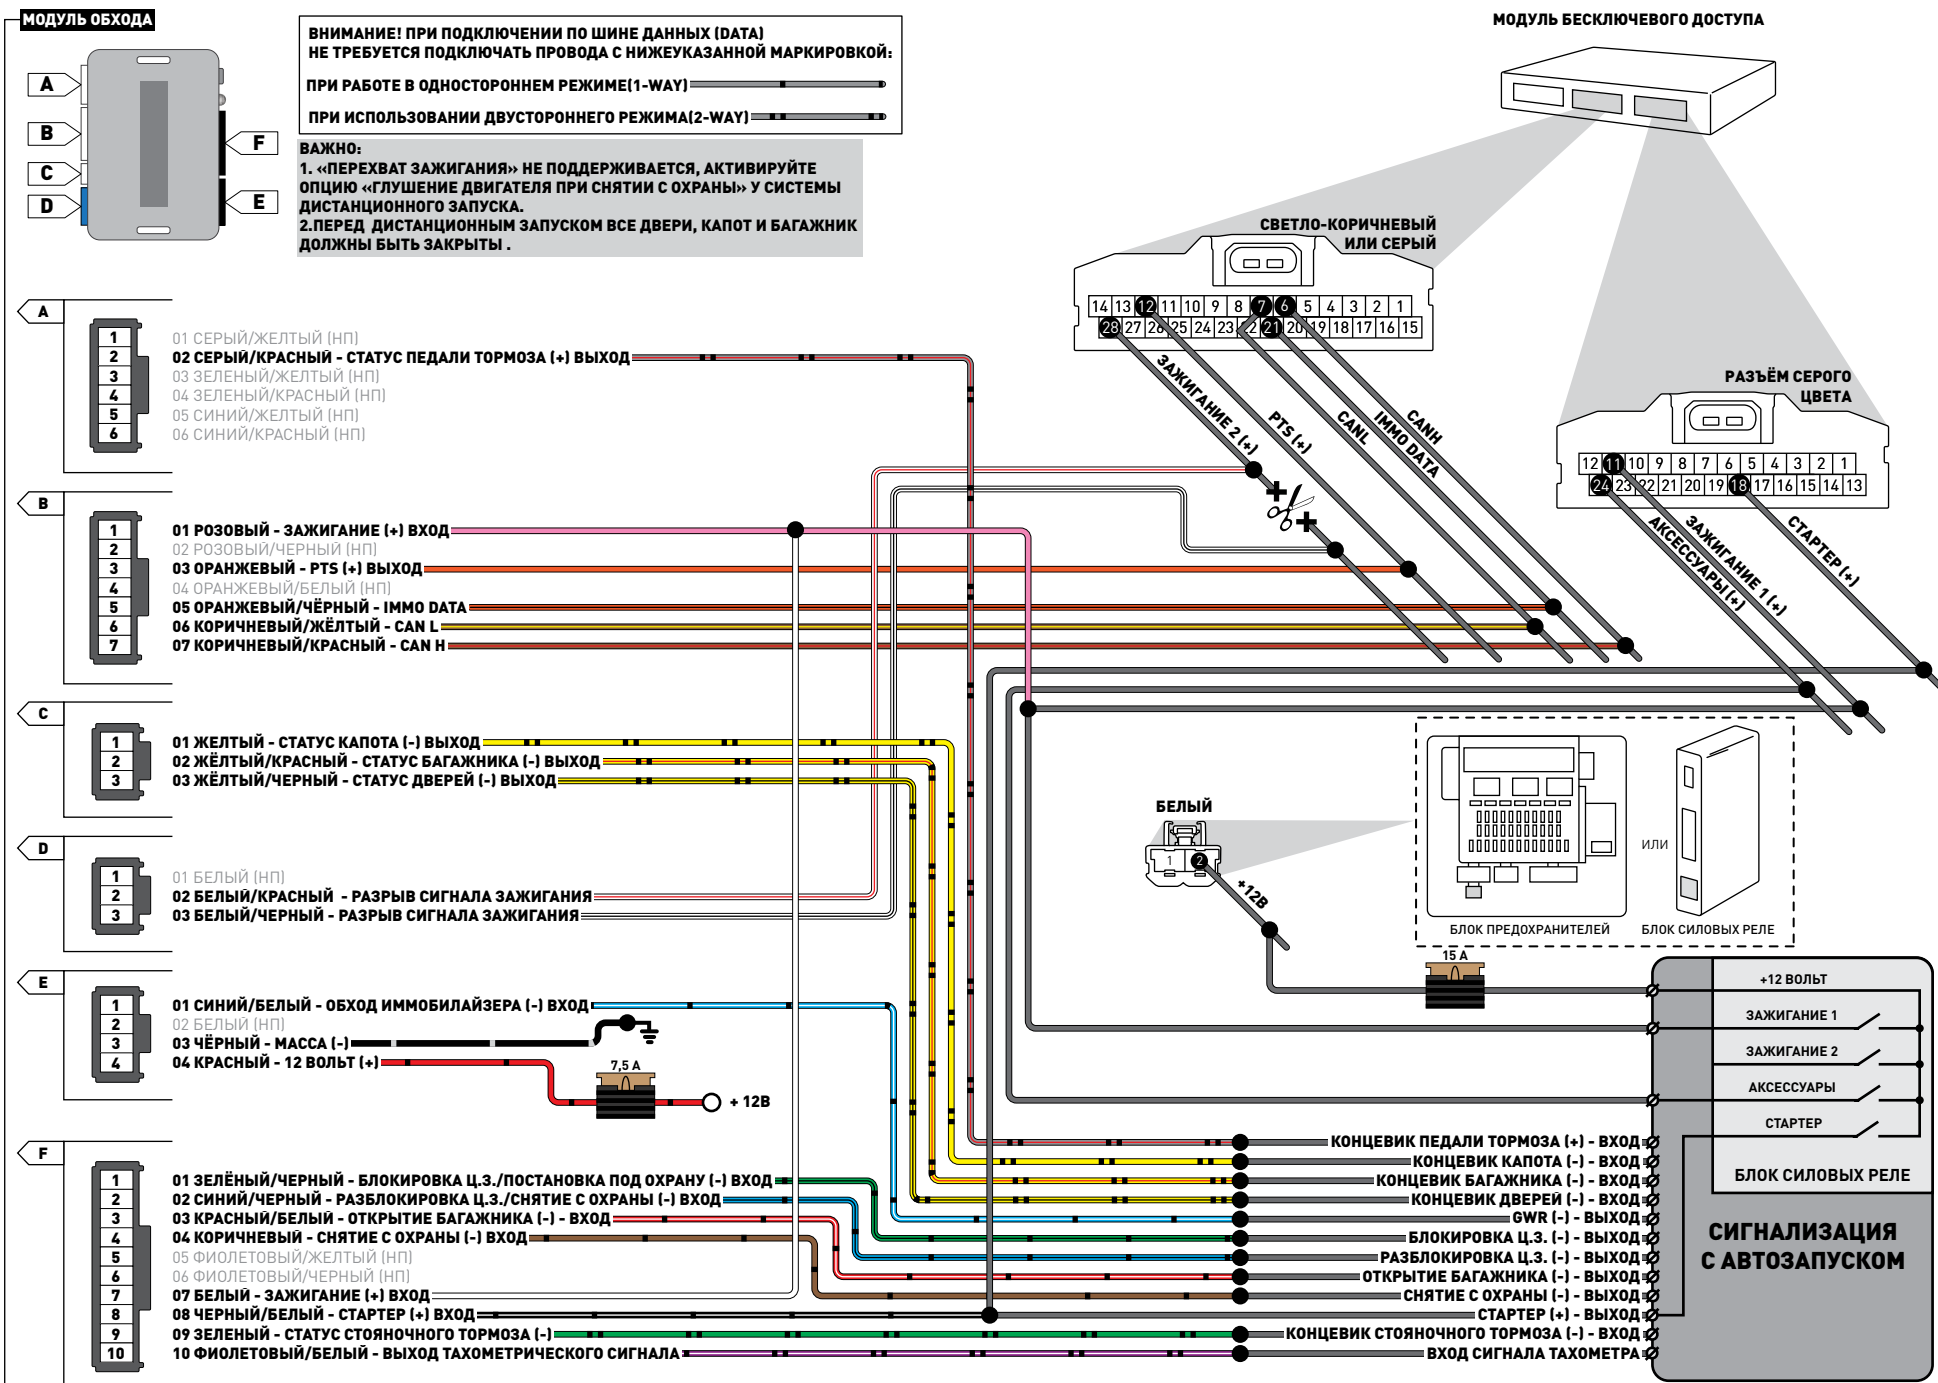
МОДУЛЬ ОБХОДА

A
B
C
D
F
E

ВНИМАНИЕ! ПРИ ПОДКЛЮЧЕНИИ ПО ШИНЕ ДАННЫХ (DATA) НЕ ТРЕБУЕТСЯ ПОДКЛЮЧАТЬ ПРОВОДА С НИЖЕУКАЗАННОЙ МАРКИРОВКОЙ:
ПРИ РАБОТЕ В ОДНОСТОРОННЕМ РЕЖИМЕ(1-WAY)
ПРИ ИСПОЛЬЗОВАНИИ ДВУСТОРОННЕГО РЕЖИМА(2-WAY)

ВАЖНО:
1. «ПЕРЕХВАТ ЗАЖИГАНИЯ» НЕ ПОДДЕРЖИВАЕТСЯ, АКТИВИРУЙТЕ ОПЦИЮ «ГЛУШЕНИЕ ДВИГАТЕЛЯ ПРИ СНЯТИИ С ОХРАНЫ» У СИСТЕМЫ ДИСТАНЦИОННОГО ЗАПУСКА.
2.ПЕРЕД ДИСТАНЦИОННЫМ ЗАПУСКОМ ВСЕ ДВЕРИ, КАПОТ И БАГАЖНИК ДОЛЖНЫ БЫТЬ ЗАКРЫТЫ .

МОДУЛЬ БЕСКЛЮЧЕВОГО ДОСТУПА

СВЕТЛО-КОРИЧНЕВЫЙ ИЛИ СЕРЫЙ
14 13 12 11 10 9 8 7 6 5 4 3 2 1
28 27 26 25 24 23 22 21 20 19 18 17 16 15
ЗАЖИГАНИЕ 2 (+)
PTS (+)
CANL
IMMO DATA
CANH

РАЗЪЁМ СЕРОГО ЦВЕТА
12 11 10 9 8 7 6 5 4 3 2 1
24 23 22 21 20 19 18 17 16 15 14 13
АКСЕССУАРЫ (+)
ЗАЖИГАНИЕ 1 (+)
СТАРТЕР (+)

A
1 2 3 4 5 6
01 СЕРЫЙ/ЖЕЛТЫЙ (НП)
02 СЕРЫЙ/КРАСНЫЙ - СТАТУС ПЕДАЛИ ТОРМОЗА (+) ВЫХОД
03 ЗЕЛЕНЫЙ/ЖЕЛТЫЙ (НП)
04 ЗЕЛЕНЫЙ/КРАСНЫЙ (НП)
05 СИНИЙ/ЖЕЛТЫЙ (НП)
06 СИНИЙ/КРАСНЫЙ (НП)

B
1 2 3 4 5 6 7
01 РОЗОВЫЙ - ЗАЖИГАНИЕ (+) ВХОД
02 РОЗОВЫЙ/ЧЕРНЫЙ (НП)
03 ОРАНЖЕВЫЙ - PTS (+) ВЫХОД
04 ОРАНЖЕВЫЙ/БЕЛЫЙ (НП)
05 ОРАНЖЕВЫЙ/ЧЁРНЫЙ - IMMO DATA
06 КОРИЧНЕВЫЙ/ЖЁЛТЫЙ - CAN L
07 КОРИЧНЕВЫЙ/КРАСНЫЙ - CAN H

C
1 2 3
01 ЖЕЛТЫЙ - СТАТУС КАПОТА (-) ВЫХОД
02 ЖЁЛТЫЙ/КРАСНЫЙ - СТАТУС БАГАЖНИКА (-) ВЫХОД
03 ЖЁЛТЫЙ/ЧЕРНЫЙ - СТАТУС ДВЕРЕЙ (-) ВЫХОД

D
1 2 3
01 БЕЛЫЙ (НП)
02 БЕЛЫЙ/КРАСНЫЙ - РАЗРЫВ СИГНАЛА ЗАЖИГАНИЯ
03 БЕЛЫЙ/ЧЕРНЫЙ - РАЗРЫВ СИГНАЛА ЗАЖИГАНИЯ

E
1 2 3 4
01 СИНИЙ/БЕЛЫЙ - ОБХОД ИММОБИЛАЙЗЕРА (-) ВХОД
02 БЕЛЫЙ (НП)
03 ЧЁРНЫЙ - МАССА (-)
04 КРАСНЫЙ - 12 ВОЛЬТ (+)
7,5 А
+ 12В

F
1 2 3 4 5 6 7 8 9 10
01 ЗЕЛЁНЫЙ/ЧЕРНЫЙ - БЛОКИРОВКА Ц.З./ПОСТАНОВКА ПОД ОХРАНУ (-) ВХОД
02 СИНИЙ/ЧЕРНЫЙ - РАЗБЛОКИРОВКА Ц.З./СНЯТИЕ С ОХРАНЫ (-) ВХОД
03 КРАСНЫЙ/БЕЛЫЙ - ОТКРЫТИЕ БАГАЖНИКА (-) - ВХОД
04 КОРИЧНЕВЫЙ - СНЯТИЕ С ОХРАНЫ (-) ВХОД
05 ФИОЛЕТОВЫЙ/ЖЕЛТЫЙ (НП)
06 ФИОЛЕТОВЫЙ/ЧЕРНЫЙ (НП)
07 БЕЛЫЙ - ЗАЖИГАНИЕ (+) ВХОД
08 ЧЕРНЫЙ/БЕЛЫЙ - СТАРТЕР (+) ВХОД
09 ЗЕЛЕНЫЙ - СТАТУС СТОЯНОЧНОГО ТОРМОЗА (-)
10 ФИОЛЕТОВЫЙ/БЕЛЫЙ - ВЫХОД ТАХОМЕТРИЧЕСКОГО СИГНАЛА

БЕЛЫЙ
1 2
+12В
15 А
БЛОК ПРЕДОХРАНИТЕЛЕЙ
ИЛИ
БЛОК СИЛОВЫХ РЕЛЕ

+12 ВОЛЬТ
ЗАЖИГАНИЕ 1
ЗАЖИГАНИЕ 2
АКСЕССУАРЫ
СТАРТЕР
БЛОК СИЛОВЫХ РЕЛЕ
СИГНАЛИЗАЦИЯ С АВТОЗАПУСКОМ

КОНЦЕВИК ПЕДАЛИ ТОРМОЗА (+) - ВХОД
КОНЦЕВИК КАПОТА (-) - ВХОД
КОНЦЕВИК БАГАЖНИКА (-) - ВХОД
КОНЦЕВИК ДВЕРЕЙ (-) - ВХОД
GWR (-) - ВЫХОД
БЛОКИРОВКА Ц.З. (-) - ВЫХОД
РАЗБЛОКИРОВКА Ц.З. (-) - ВЫХОД
ОТКРЫТИЕ БАГАЖНИКА (-) - ВЫХОД
СНЯТИЕ С ОХРАНЫ (-) - ВЫХОД
СТАРТЕР (+) - ВЫХОД
КОНЦЕВИК СТОЯНОЧНОГО ТОРМОЗА (-) - ВХОД
ВХОД СИГНАЛА ТАХОМЕТРА